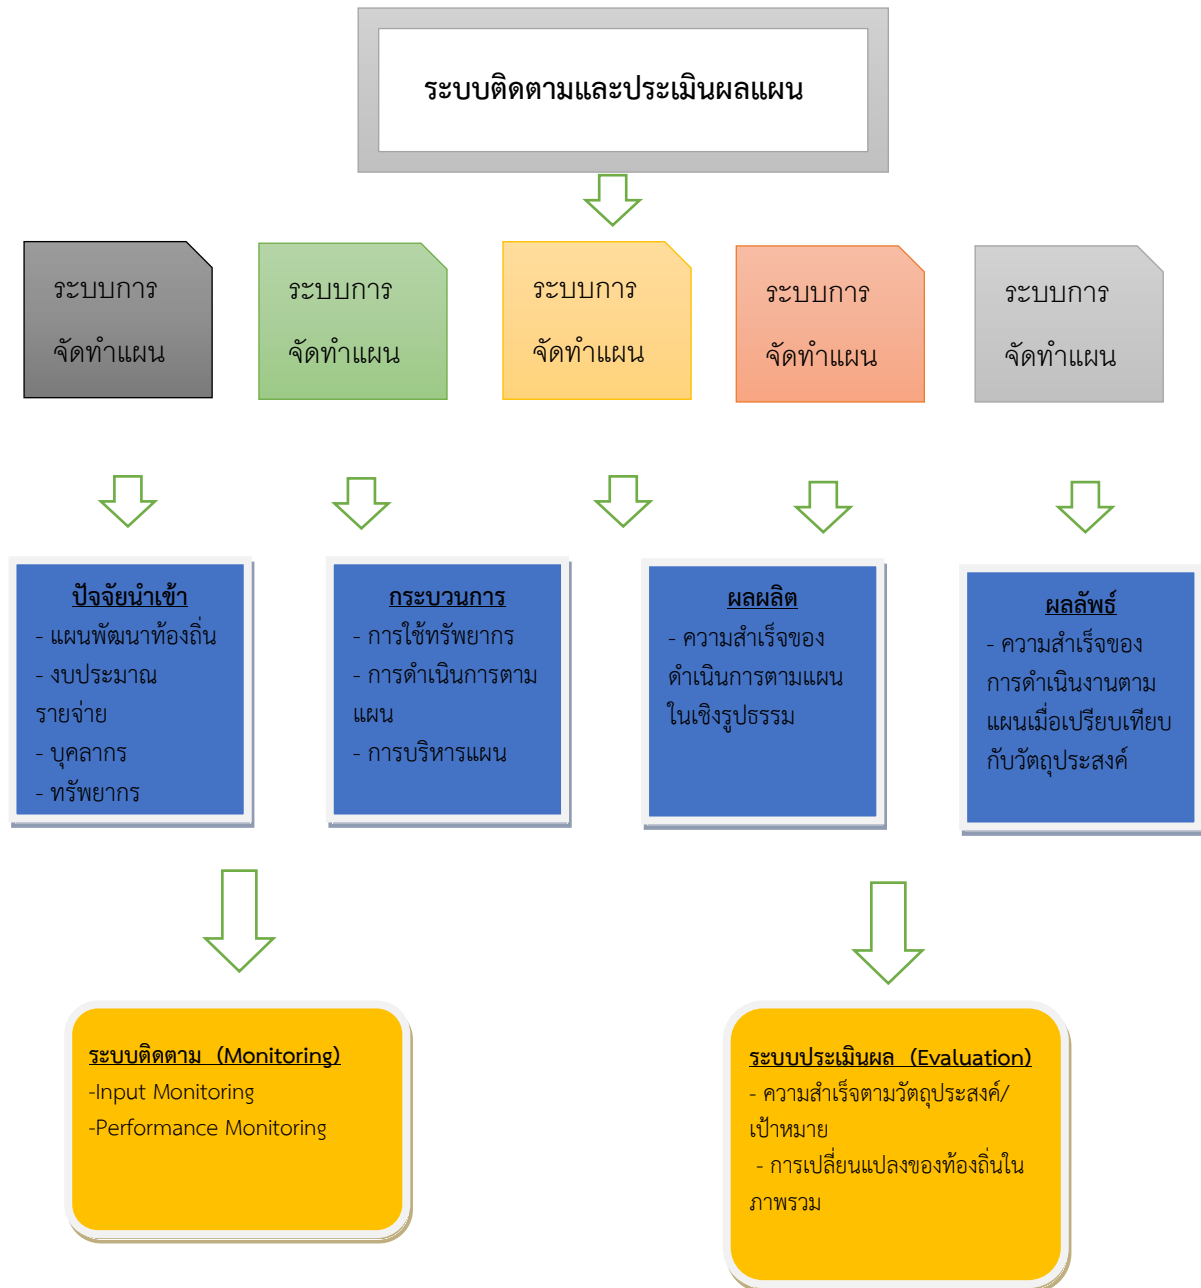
ระบบติดตามและประเมินผลแผน

ระบบการ
จัดทำแผน

ระบบการ
จัดทำแผน

ระบบการ
จัดทำแผน

ระบบการ
จัดทำแผน

ระบบการ
จัดทำแผน

ปัจจัยนำเข้า
- แผนพัฒนาท้องถิ่น
- งบประมาณรายจ่าย
- บุคลากร
- ทรัพยากร

กระบวนการ
- การใช้ทรัพยากร
- การดำเนินการตามแผน
- การบริหารแผน

ผลผลิต
- ความสำเร็จของดำเนินการตามแผนในเชิงรูปธรรม

ผลลัพธ์
- ความสำเร็จของการดำเนินงานตามแผนเมื่อเปรียบเทียบกับวัตถุประสงค์

ระบบติดตาม (Monitoring)
-Input Monitoring
-Performance Monitoring

ระบบประเมินผล (Evaluation)
- ความสำเร็จตามวัตถุประสงค์/เป้าหมาย
- การเปลี่ยนแปลงของท้องถิ่นในภาพรวม